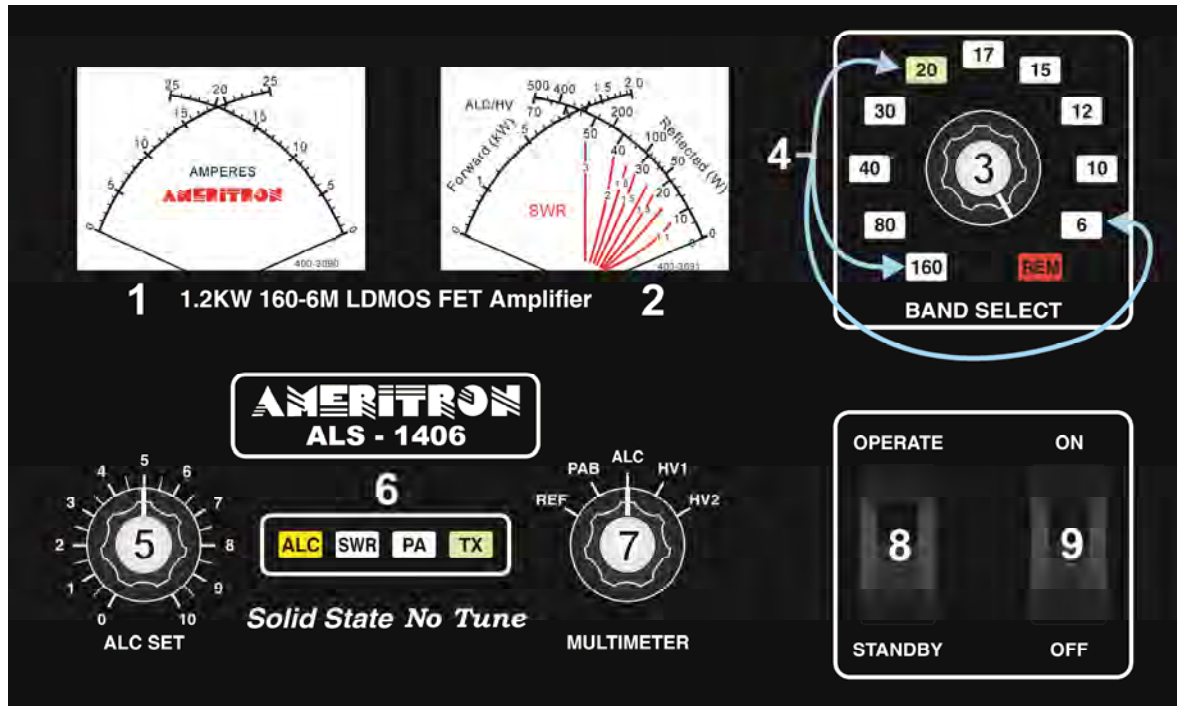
25 20 25
15 15
10 10
5 5
0 0
AMPERES
AMERITRON
400-2090

500 400 1.5 2.0
ALC/HV 200
70
Forward (kW) 100 Reflected (W)
50
1 40 50
30
3 2 1.8 1.5 20
1.3
SWR 10
1.1 5
0 0
400-2091

1 1.2KW 160-6M LDMOS FET Amplifier 2

4
20 17 15
30 12
40 3 10
80 6
160 REM
BAND SELECT

AMERITRON
ALS - 1406

4 5 6
3 7
2 5 8
1 9
0 10
ALC SET

6
ALC SWR PA TX

Solid State No Tune

PAB ALC HV1
REF HV2
7
MULTIMETER

OPERATE ON
8 9
STANDBY OFF